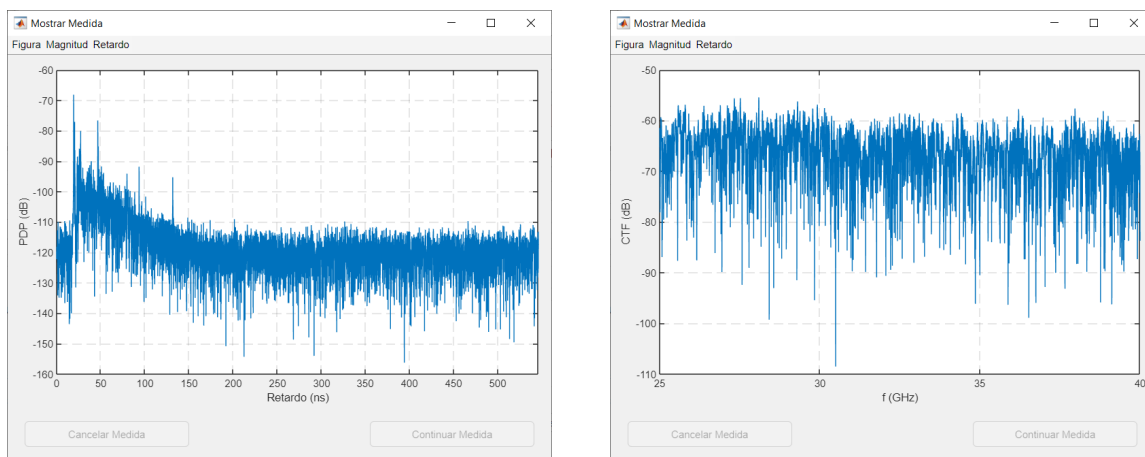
Mostrar Medida

Figura Magnitud Retardo

-60
-70
-80
-90
-100
-110
-120
-130
-140
-150
-160

PDP (dB)

0 50 100 150 200 250 300 350 400 450 500

Retardo (ns)

Cancelar Medida

Continuar Medida

Mostrar Medida

Figura Magnitud Retardo

-50
-60
-70
-80
-90
-100
-110

CTF (dB)

25 30 35 40

f (GHz)

Cancelar Medida

Continuar Medida